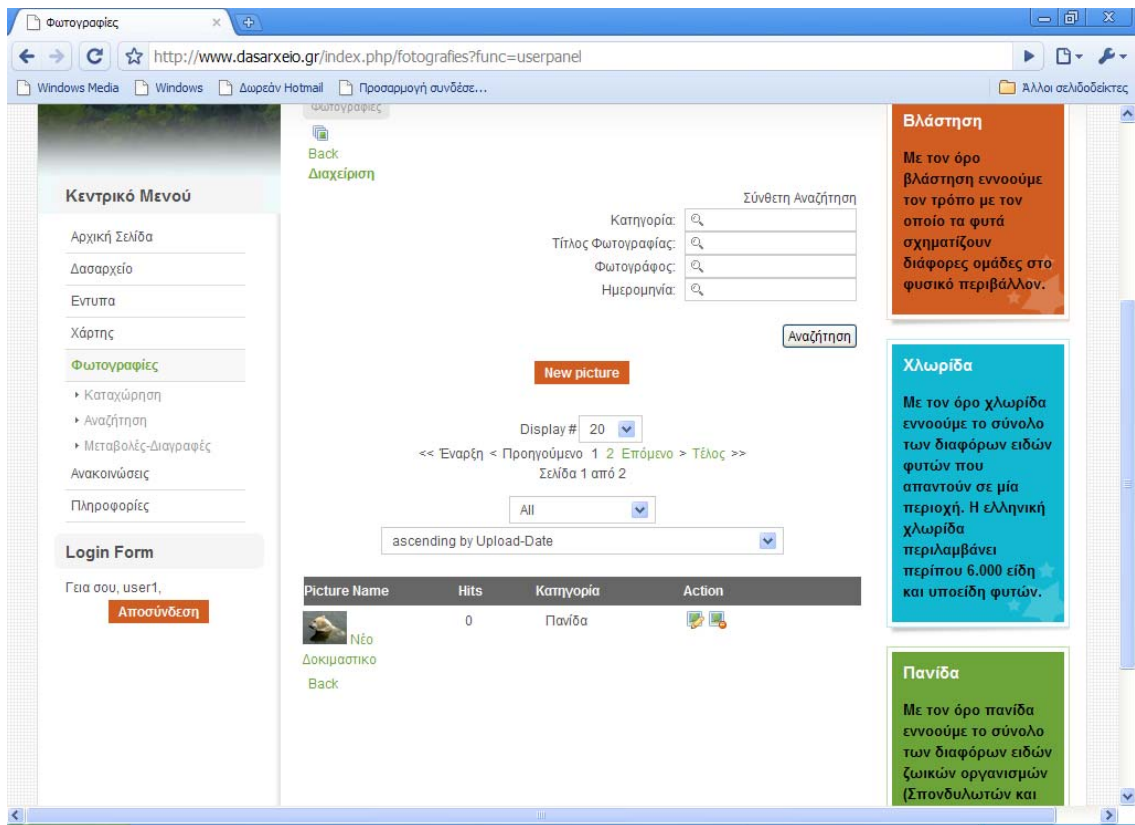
Φωτογραφίες

http://www.dasarxeio.gr/index.php/fotografies?func=userpanel

Windows Media Windows Δωρεάν Hotmail Προσαρμογή συνδέσε... Άλλοι σελιδοδείκτες

Φωτογραφίες
Back
Διαχείριση

Κεντρικό Μενού
Αρχική Σελίδα
Δασαρχείο
Εντυπα
Χάρτης
Φωτογραφίες
Καταχώρηση
Αναζήτηση
Μεταβολές-Διαγραφές
Ανακοινώσεις
Πληροφορίες

Login Form
Γεια σου, user1,
Αποσύνδεση

Σύνθετη Αναζήτηση
Κατηγορία:
Τίτλος Φωτογραφίας:
Φωτογράφος:
Ημερομηνία:
Αναζήτηση

New picture

Display # 20
<< Έναρξη < Προηγούμενο 1 2 Επόμενο > Τέλος >>
Σελίδα 1 από 2

All
ascending by Upload-Date

| Picture Name | Hits | Κατηγορία | Action |
|---|---|---|---|
| Νέο Δοκιμαστικο | 0 | Πανίδα | |

Back

Βλάστηση
Με τον όρο βλάστηση εννοούμε τον τρόπο με τον οποίο τα φυτά σχηματίζουν διάφορες ομάδες στο φυσικό περιβάλλον.

Χλωρίδα
Με τον όρο χλωρίδα εννοούμε το σύνολο των διαφόρων ειδών φυτών που απαντούν σε μία περιοχή. Η ελληνική χλωρίδα περιλαμβάνει περίπου 6.000 είδη και υποείδη φυτών.

Πανίδα
Με τον όρο πανίδα εννοούμε το σύνολο των διαφόρων ειδών ζωικών οργανισμών (Σπονδυλωτών και